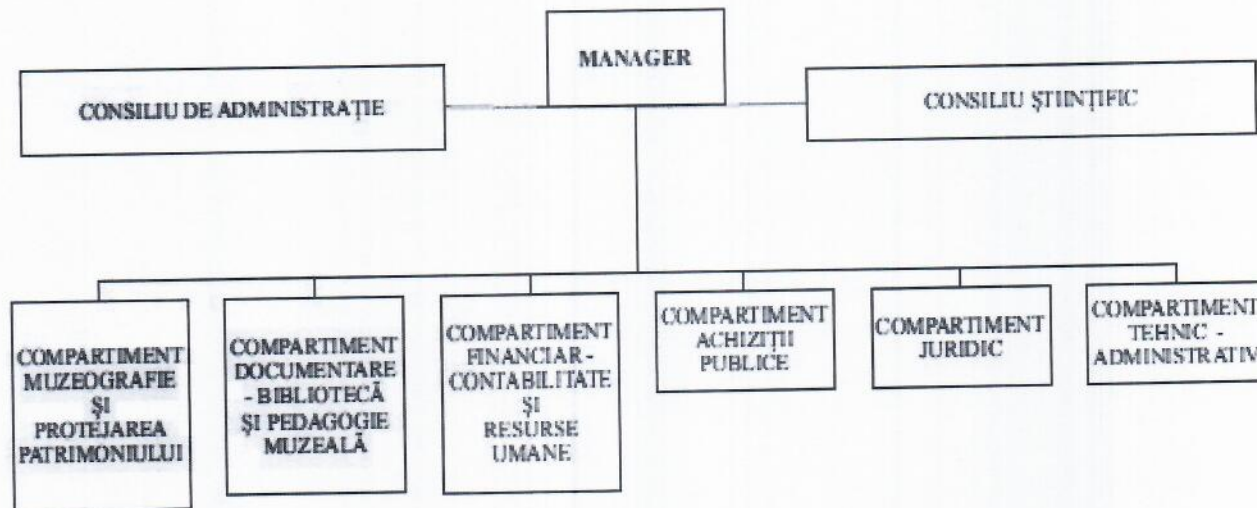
MANAGER

CONSILIU DE ADMINISTRAȚIE

CONSILIU ȘTIINȚIFIC

COMPARTIMENT MUZEOGRAFIE ȘI PROTEJAREA PATRIMONIULUI

COMPARTIMENT DOCUMENTARE - BIBLIOTECĂ ȘI PEDAGOGIE MUZEALĂ

COMPARTIMENT FINANCIAR - CONTABILITATE ȘI RESURSE UMANE

COMPARTIMENT ACHIZIȚII PUBLICE

COMPARTIMENT JURIDIC

COMPARTIMENT TEHNIC - ADMINISTRATIV